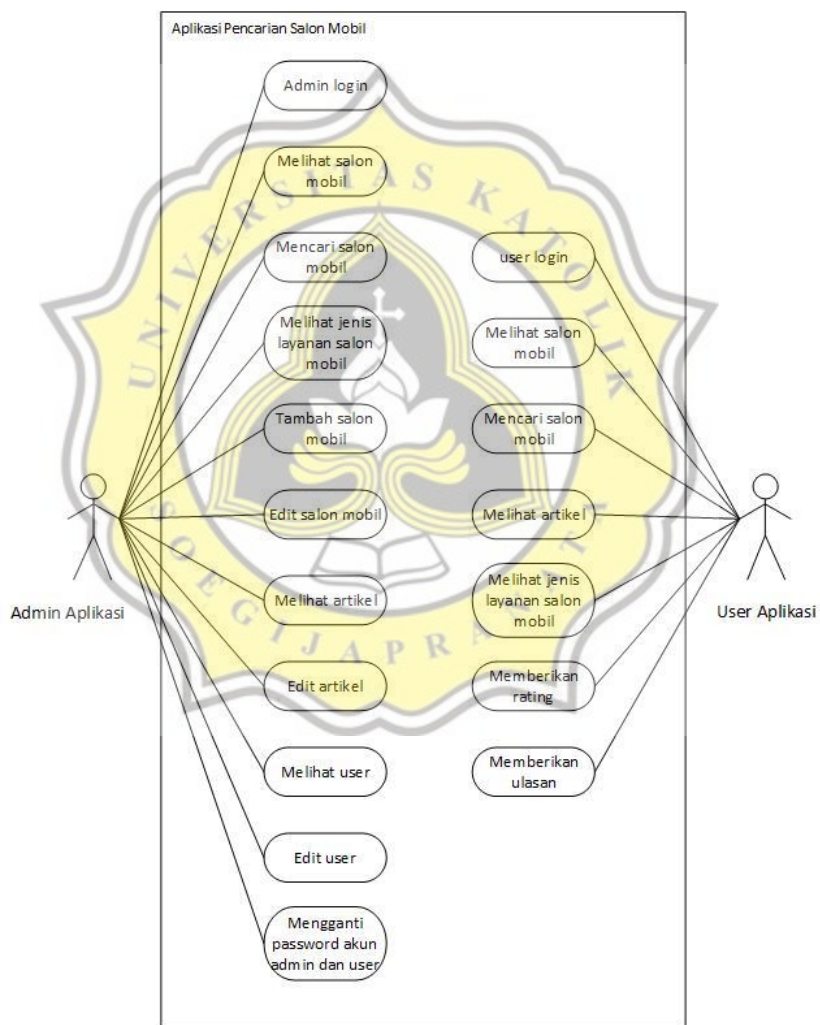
Aplikasi Pencarian Salon Mobil

Admin login

Melihat salon mobil

Mencari salon mobil

Melihat jenis layanan salon mobil

Tambah salon mobil

Edit salon mobil

Melihat artikel

Edit artikel

Melihat user

Edit user

Mengganti password akun admin dan user

user login

Melihat salon mobil

Mencari salon mobil

Melihat artikel

Melihat jenis layanan salon mobil

Memberikan rating

Memberikan ulasan

Admin Aplikasi

User Aplikasi

UNIVERSITAS KATOLIK SOEGIJAPRANATA